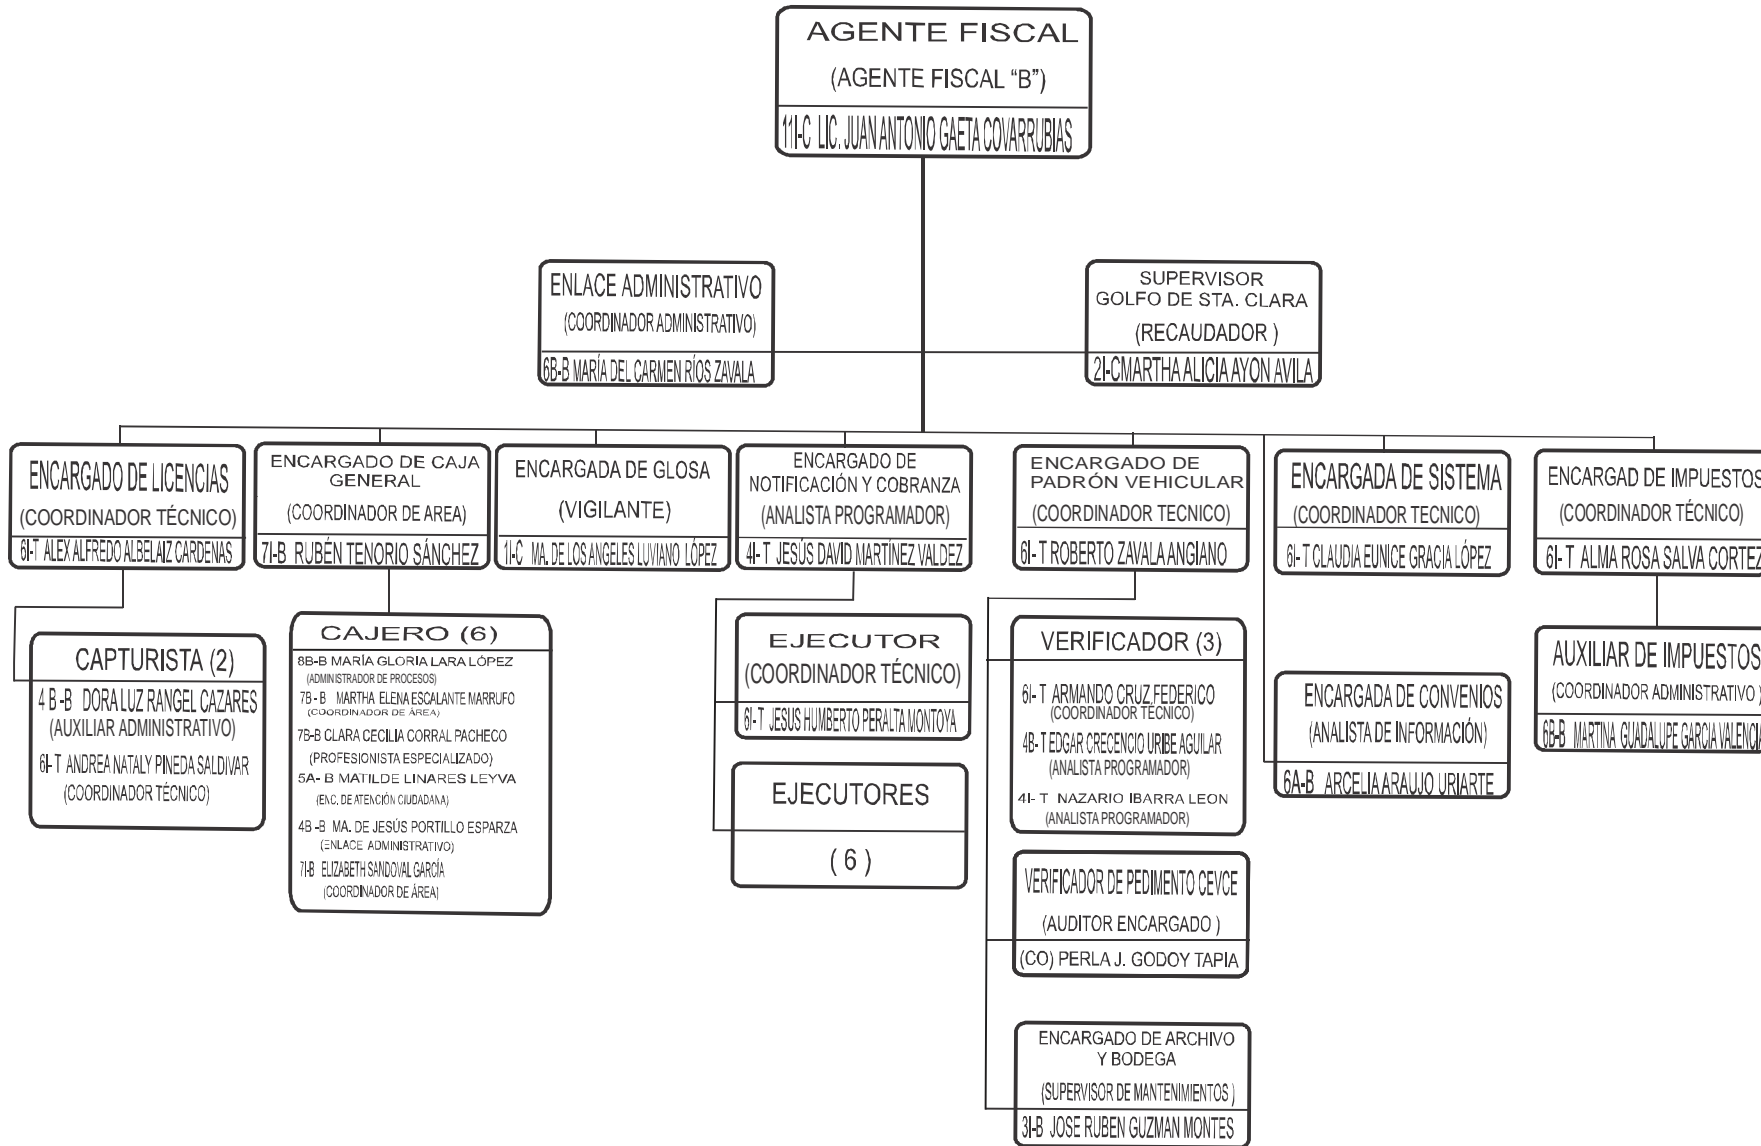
AGENTE FISCAL
(AGENTE FISCAL "B")
11I-C LIC. JUAN ANTONIO GAETA COVARRUBIAS

ENLACE ADMINISTRATIVO
(COORDINADOR ADMINISTRATIVO)
6B-B MARÍA DEL CARMEN RÍOS ZAVALA

SUPERVISOR GOLFO DE STA. CLARA
(RECAUDADOR )
2I-CMARTHA ALICIA AYON AVILA

ENCARGADO DE LICENCIAS
(COORDINADOR TÉCNICO)
6I-T ALEX ALFREDO ALBELAIZ CARDENAS

CAPTURISTA (2)
4 B -B DORA LUZ RANGEL CAZARES
(AUXILIAR ADMINISTRATIVO)
6I-T ANDREA NATALY PINEDA SALDIVAR
(COORDINADOR TÉCNICO)

ENCARGADO DE CAJA GENERAL
(COORDINADOR DE AREA)
7I-B RUBÉN TENORIO SÁNCHEZ

CAJERO (6)
8B-B MARÍA GLORIA LARA LÓPEZ
(ADMINISTRADOR DE PROCESOS)
7B - B MARTHA ELENA ESCALANTE MARRUFO
(COORDINADOR DE ÁREA)
7B-B CLARA CECILIA CORRAL PACHECO
(PROFESIONISTA ESPECIALIZADO)
5A- B MATILDE LINARES LEYVA
(ENC. DE ATENCIÓN CIUDADANA)
4B -B MA. DE JESÚS PORTILLO ESPARZA
(ENLACE ADMINISTRATIVO)
7I-B ELIZABETH SANDOVAL GARCÍA
(COORDINADOR DE ÁREA)

ENCARGADA DE GLOSA
(VIGILANTE)
1I-C MA. DE LOS ANGELES LUVIANO LÓPEZ

ENCARGADO DE NOTIFICACIÓN Y COBRANZA
(ANALISTA PROGRAMADOR)
4I- T JESÚS DAVID MARTÍNEZ VALDEZ

EJECUTOR
(COORDINADOR TÉCNICO)
6I-T JESUS HUMBERTO PERALTA MONTOYA

EJECUTORES
( 6 )

ENCARGADO DE PADRÓN VEHICULAR
(COORDINADOR TECNICO)
6I- T ROBERTO ZAVALA ANGIANO

VERIFICADOR (3)
6I- T ARMANDO CRUZ FEDERICO
(COORDINADOR TECNICO)
4B- T EDGAR CRECENCIO URIBE AGUILAR
(ANALISTA PROGRAMADOR)
4I- T NAZARIO IBARRA LEON
(ANALISTA PROGRAMADOR)

VERIFICADOR DE PEDIMENTO CEVCE
(AUDITOR ENCARGADO )
(CO) PERLA J. GODOY TAPIA

ENCARGADO DE ARCHIVO Y BODEGA
(SUPERVISOR DE MANTENIMIENTOS )
3I-B JOSE RUBEN GUZMAN MONTES

ENCARGADA DE SISTEMA
(COORDINADOR TECNICO)
6I- T CLAUDIA EUNICE GRACIA LÓPEZ

ENCARGADA DE CONVENIOS
(ANALISTA DE INFORMACIÓN)
6A-B ARCELIA ARAUJO URIARTE

ENCARGAD DE IMPUESTOS
(COORDINADOR TÉCNICO)
6I- T ALMA ROSA SALVA CORTEZ

AUXILIAR DE IMPUESTOS
(COORDINADOR ADMINISTRATIVO )
6B-B MARTINA GUADALUPE GARCIA VALENCIA